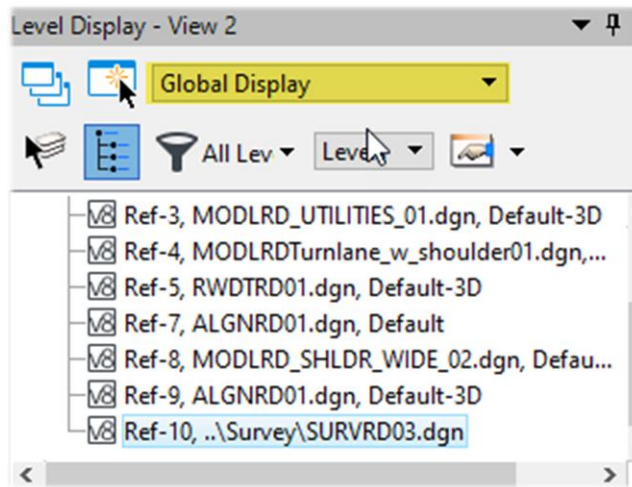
Level Display - View 2

Global Display

All Lev

Leve

V8 Ref-3, MODLRD_UTILITIES_01.dgn, Default-3D
V8 Ref-4, MODLRDTurnlane_w_shoulder01.dgn,...
V8 Ref-5, RWDTRD01.dgn, Default-3D
V8 Ref-7, ALGNRD01.dgn, Default
V8 Ref-8, MODLRD_SHLDR_WIDE_02.dgn, Defau...
V8 Ref-9, ALGNRD01.dgn, Default-3D
V8 Ref-10, ..\Survey\SURVRD03.dgn